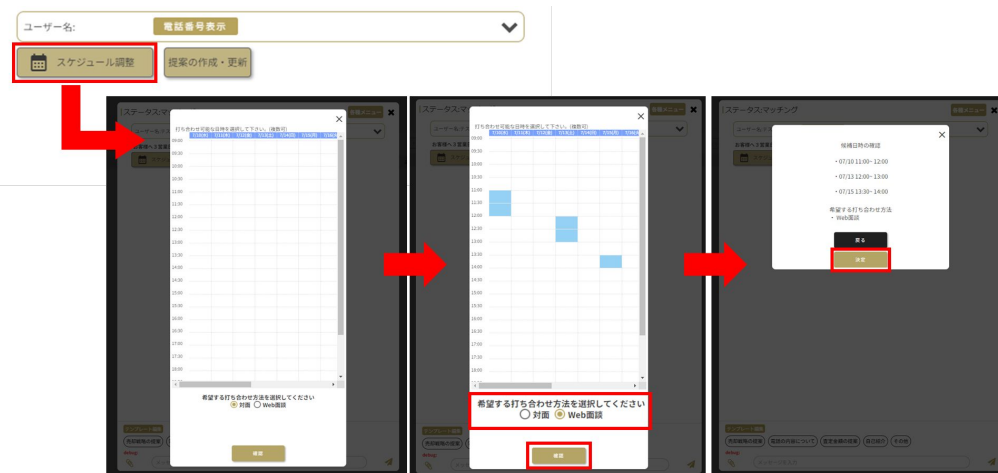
ユーザー名:
電話番号表示
スケジュール調整
提案の作成・更新

ステータス:マッチング
打ち合わせ可能な日時を選択して下さい。(複数可)
09:00
09:30
10:00
10:30
11:00
11:30
12:00
12:30
13:00
13:30
14:00
14:30
15:00
15:30
16:00
16:30
17:00
17:30
18:00
希望する打ち合わせ方法を選択してください
対面
Web面談
確認

ステータス:マッチング
打ち合わせ可能な日時を選択して下さい。(複数可)
09:00
09:30
10:00
10:30
11:00
11:30
12:00
12:30
13:00
13:30
14:00
14:30
15:00
15:30
16:00
16:30
17:00
17:30
18:00
希望する打ち合わせ方法を選択してください
対面
Web面談
確認

ステータス:マッチング
候補日時の確認
・07/10 11:00～12:00
・07/13 12:00～13:00
・07/15 13:30～14:00
希望する打ち合わせ方法
・Web面談
戻る
決定